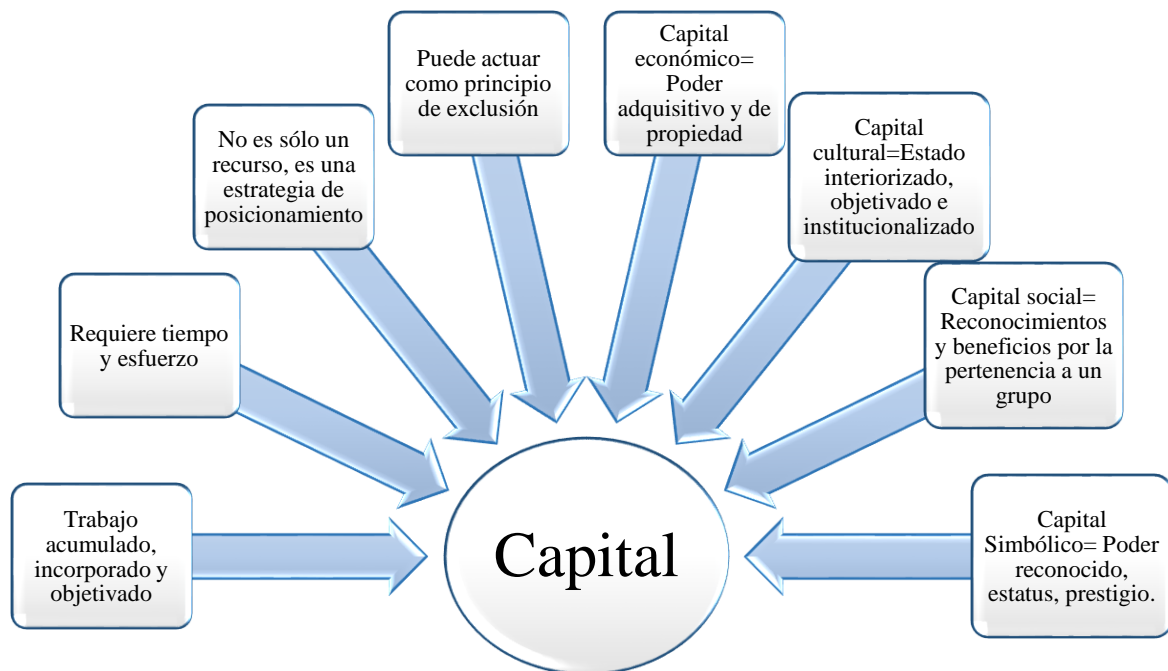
Puede actuar como principio de exclusión

Capital económico= Poder adquisitivo y de propiedad

No es sólo un recurso, es una estrategia de posicionamiento

Capital cultural=Estado interiorizado, objetivado e institucionalizado

Requiere tiempo y esfuerzo

Capital social= Reconocimientos y beneficios por la pertenencia a un grupo

Trabajo acumulado, incorporado y objetivado

Capital

Capital Simbólico= Poder reconocido, estatus, prestigio.